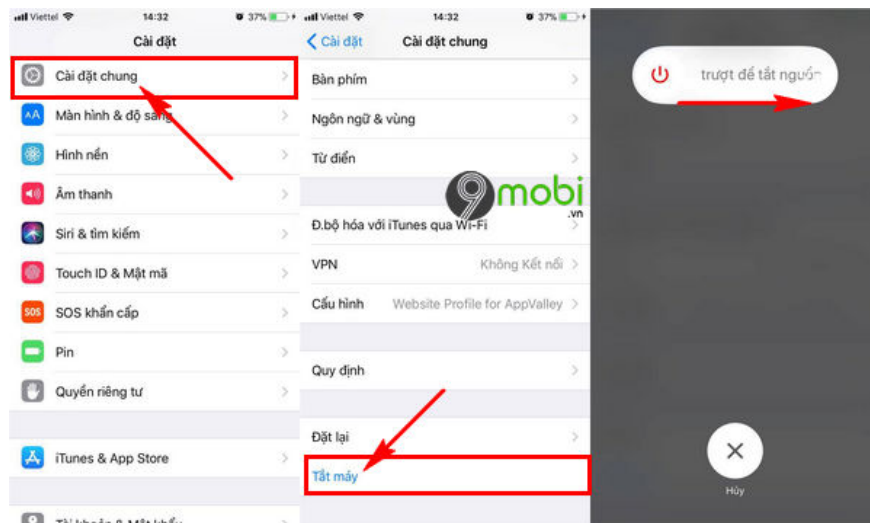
Viettel 14:32 37%

Cài đặt

Cài đặt chung

Màn hình & độ sáng

Hình nền

Âm thanh

Siri & tìm kiếm

Touch ID & Mật mã

SOS khẩn cấp

Pin

Quyền riêng tư

iTunes & App Store

Tài khoản & Mật khẩu

Viettel 14:32 37%

Cài đặt Cài đặt chung

Bàn phím

Ngôn ngữ & vùng

Từ điển

Đ.bộ hóa với iTunes qua Wi-Fi

VPN Không Kết nối

Cấu hình Website Profile for AppValley

Quy định

Đặt lại

Tắt máy

9mobi.vn

trượt để tắt nguồn

Hủy